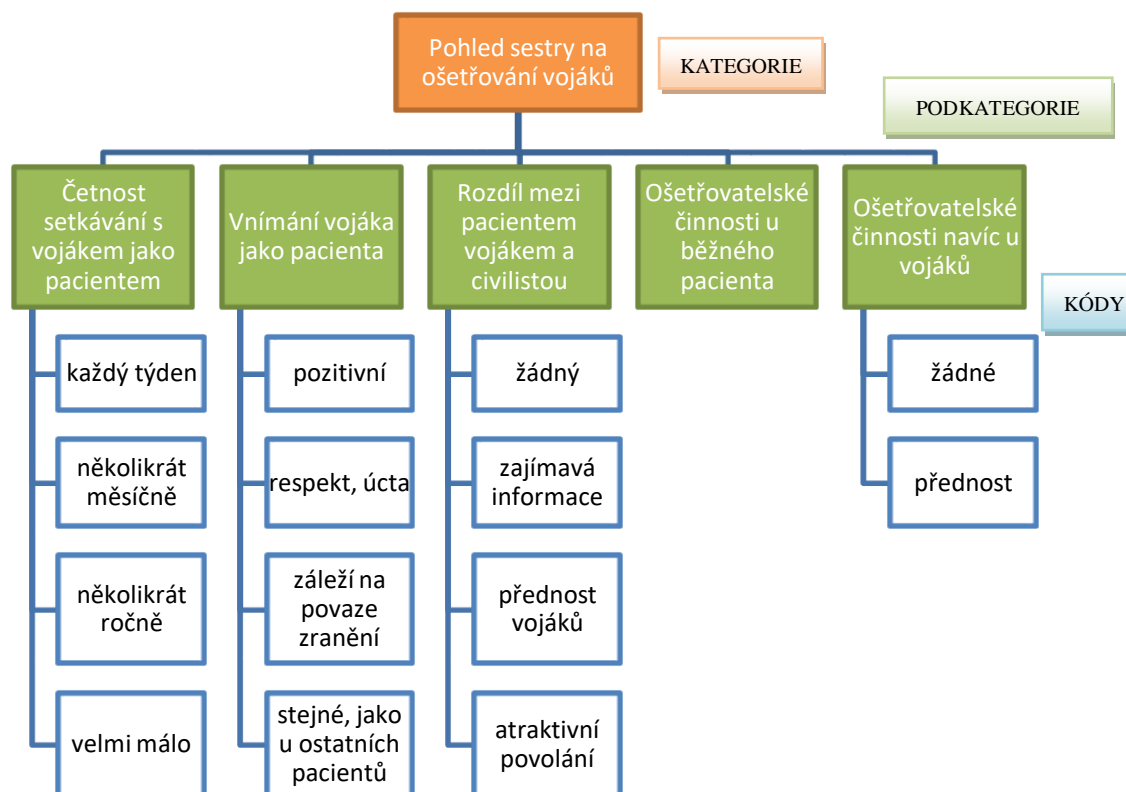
Pohled sestry na ošetřování vojáků

KATEGORIE

PODKATEGORIE

Četnost setkávání s vojákem jako pacientem

Vnímání vojáka jako pacienta

Rozdíl mezi pacientem vojákem a civilistou

Ošetřovatelské činnosti u běžného pacienta

Ošetřovatelské činnosti navíc u vojáků

KÓDY

každý týden

několikrát měsíčně

několikrát ročně

velmi málo

pozitivní

respekt, úcta

záleží na povaze zranění

stejné, jako u ostatních pacientů

žádný

zajímavá informace

přednost vojáků

atraktivní povolání

žádné

přednost